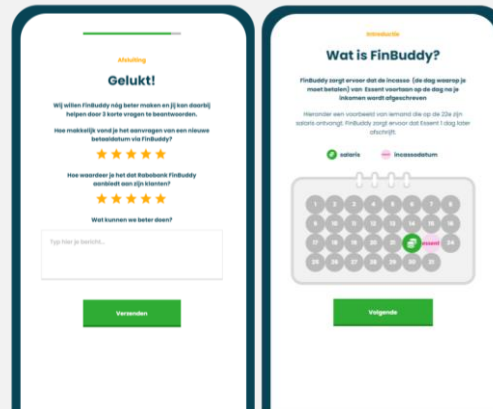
Afsluiting

Gelukt!

Wij willen FinBuddy nóg beter maken en jij kan daarbij helpen door 3 korte vragen te beantwoorden.

Hoe makkelijk vond je het aanvragen van een nieuwe betaaldatum via FinBuddy?

Hoe waardeer je het dat Rabobank FinBuddy aanbiedt aan zijn klanten?

Wat kunnen we beter doen?

Typ hier je bericht...

Versenden

Introductie

Wat is FinBuddy?

FinBuddy zorgt ervoor dat de incasso (de dag waarop je moet betalen) van Essent voortaan op de dag na je inkomen wordt afgeschreven

Hieronder een voorbeeld van iemand die op de 22e zijn salaris ontvangt. FinBuddy zorgt ervoor dat Essent 1 dag later afschrijft.

salaris incassodatum

1 2 3 4 5 6 7 8 9 10 11 12 13 14 15 16 17 18 19 20 21 22 Essent 24 25 26 27 28 29 30 31

Volgende